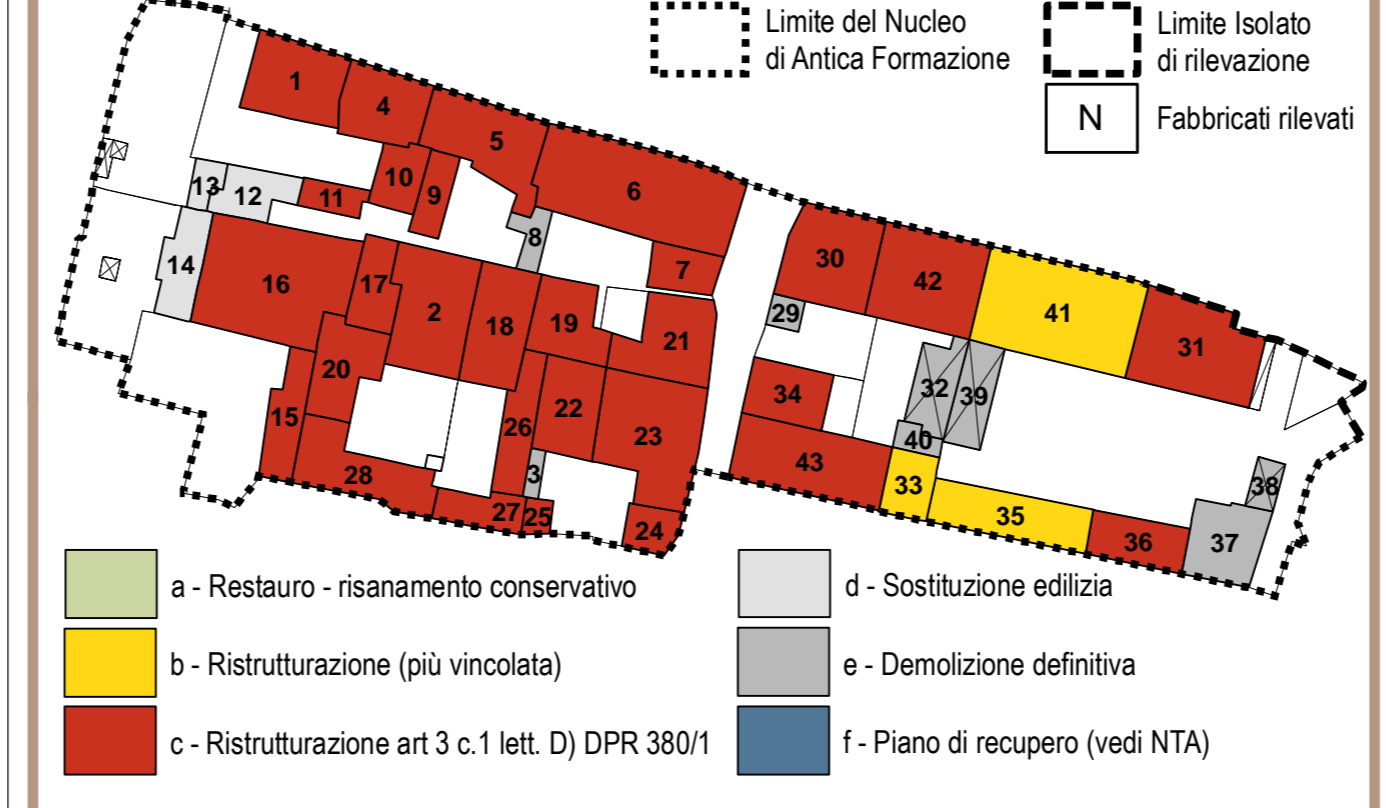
Limite del Nucleo di Antica Formazione

Limite Isolato di rilevazione

N Fabbricati rilevati

1 4 5 6 10 9 13 12 11 8 7 14 16 17 2 18 19 21 20 15 26 22 23 28 3 27 25 24 30 42 41 31 29 34 32 39 40 43 33 35 36 37 38

a - Restauro - risanamento conservativo

b - Ristrutturazione (più vincolata)

c - Ristrutturazione art 3 c.1 lett. D) DPR 380/1

d - Sostituzione edilizia

e - Demolizione definitiva

f - Piano di recupero (vedi NTA)